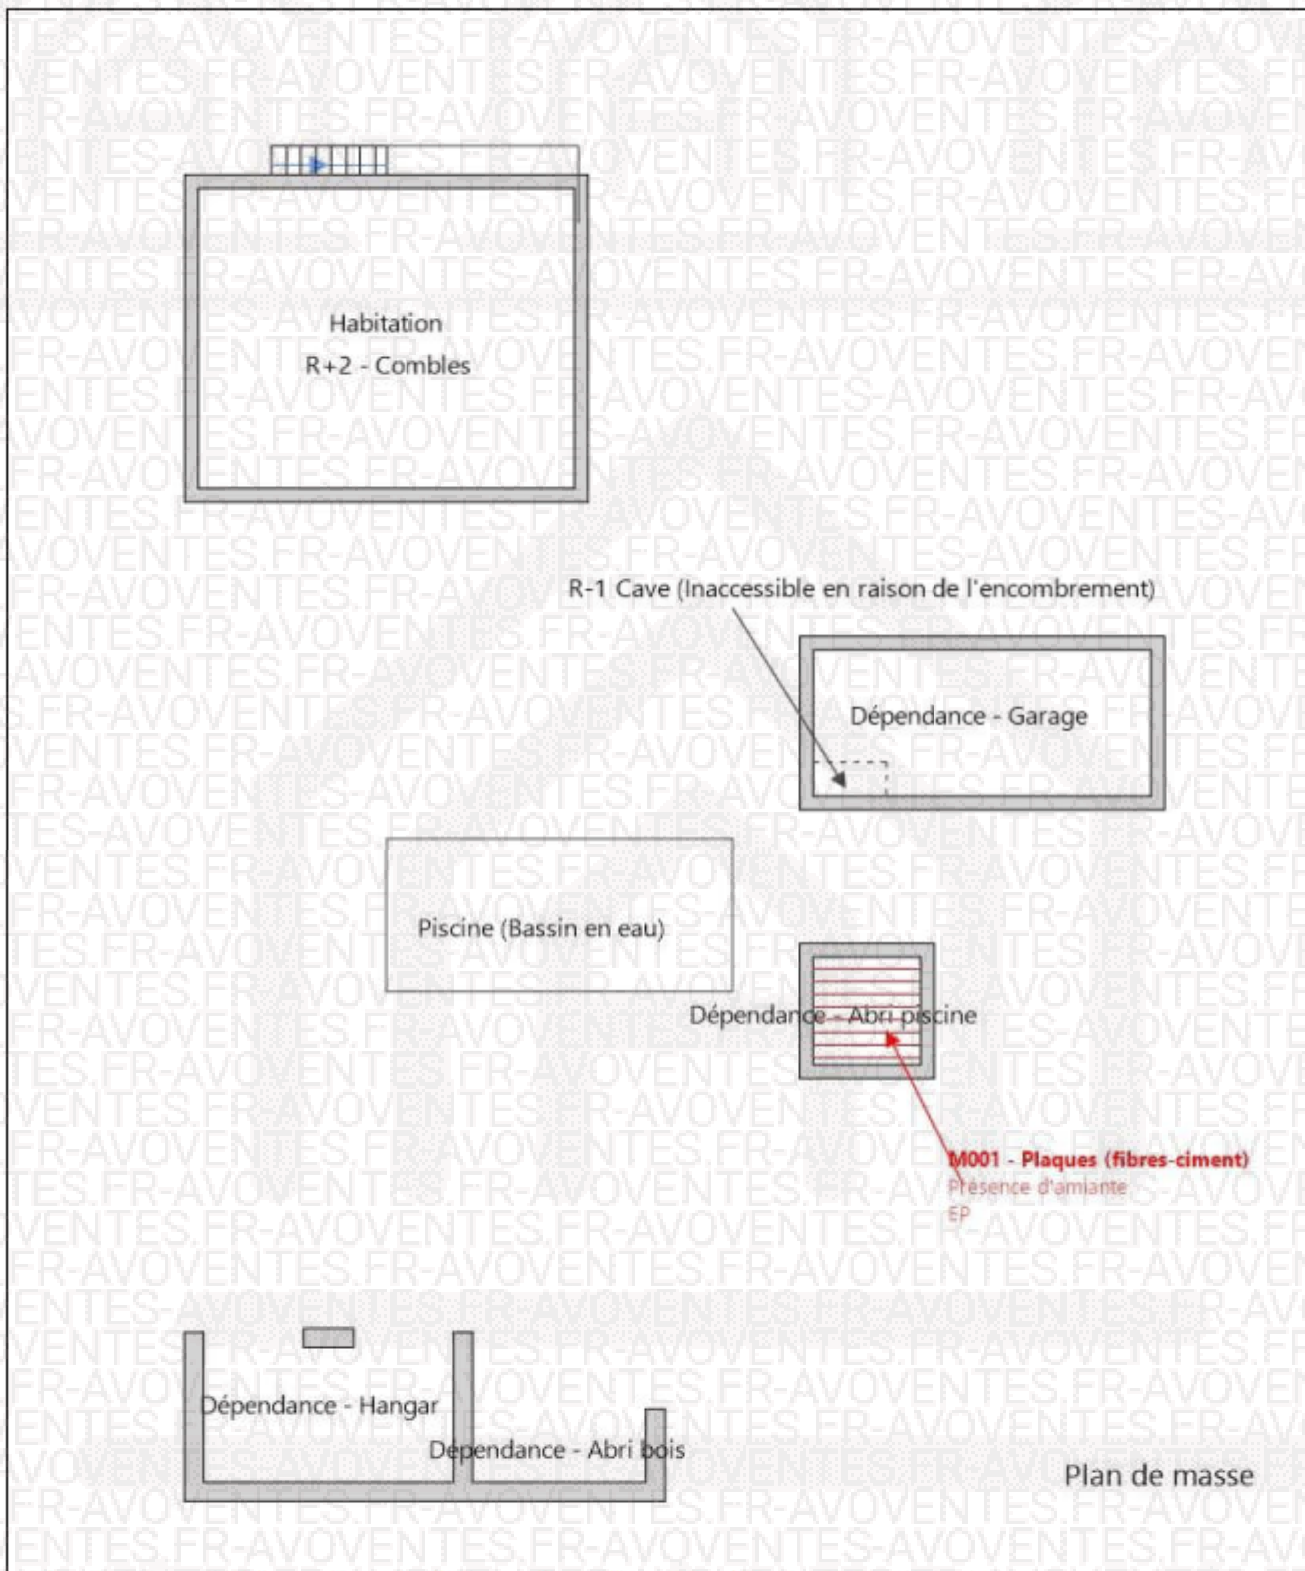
Habitation
R+2 - Combles

R-1 Cave (Inaccessible en raison de l'encombrement)

Dépendance - Garage

Piscine (Bassin en eau)

Dépendance - Abri piscine

M001 - Plaques (fibres-ciment)
Présence d'amiante
EP

Dépendance - Hangar

Dépendance - Abri bois

Plan de masse

AVOVENTES.FR